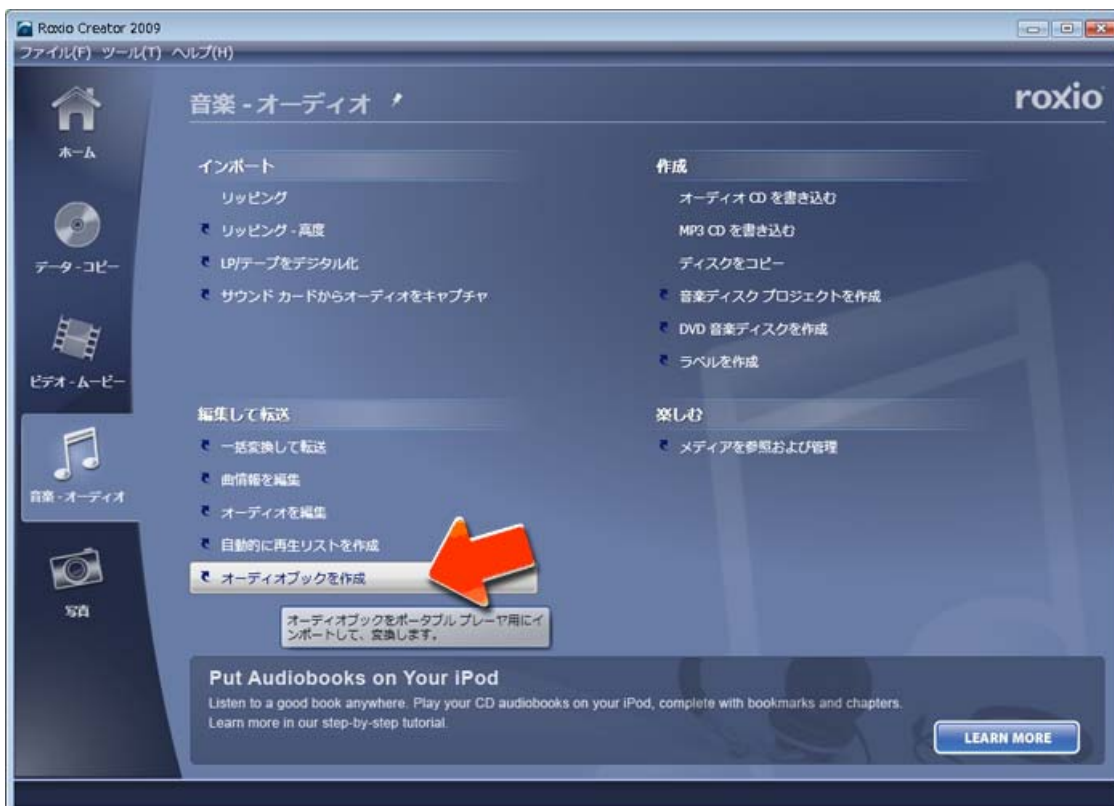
Roxio Creator 2009

ファイル(F) ツール(T) ヘルプ(H)

ホーム

データ・コピー

ビデオ・ムービー

音楽・オーディオ

写真

音楽 - オーディオ

roxio

インポート

リッピング

リッピング - 高度

LP/テープをデジタル化

サウンド カードからオーディオをキャプチャ

作成

オーディオ CD を書き込む

MP3 CD を書き込む

ディスクをコピー

音楽ディスク プロジェクトを作成

DVD 音楽ディスクを作成

ラベルを作成

編集して転送

一括変換して転送

曲情報を編集

オーディオを編集

自動的に再生リストを作成

オーディオブックを作成

オーディオブックをポータブル プレーヤ用にインポートして、変換します。

楽しむ

メディアを参照および管理

Put Audiobooks on Your iPod

Listen to a good book anywhere. Play your CD audiobooks on your iPod, complete with bookmarks and chapters. Learn more in our step-by-step tutorial.

LEARN MORE